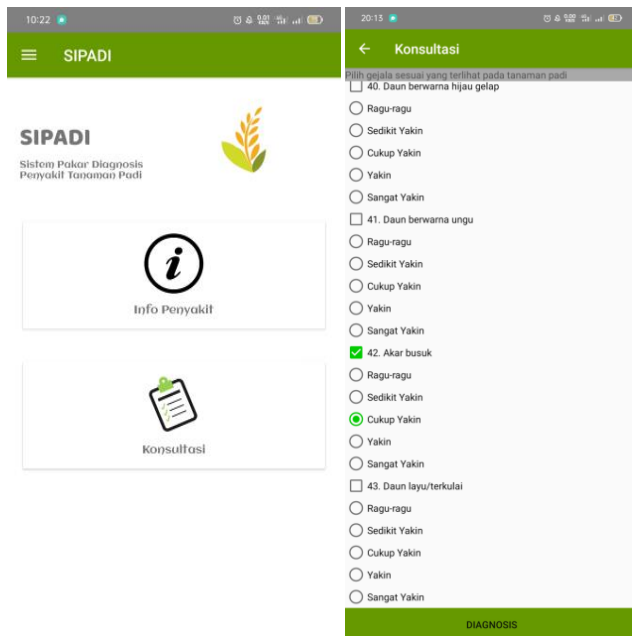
10:22

SIPADI

SIPADI
Sistem Pakar Diagnosis Penyakit Tanaman Padi

Info Penyakit

Konsultasi

20:13

Konsultasi

Pilih gejala sesuai yang terlihat pada tanaman padi

40. Daun berwarna hijau gelap
Ragu-ragu
Sedikit Yakin
Cukup Yakin
Yakin
Sangat Yakin

41. Daun berwarna ungu
Ragu-ragu
Sedikit Yakin
Cukup Yakin
Yakin
Sangat Yakin

42. Akar busuk
Ragu-ragu
Sedikit Yakin
Cukup Yakin
Yakin
Sangat Yakin

43. Daun layu/terkulai
Ragu-ragu
Sedikit Yakin
Cukup Yakin
Yakin
Sangat Yakin

DIAGNOSIS